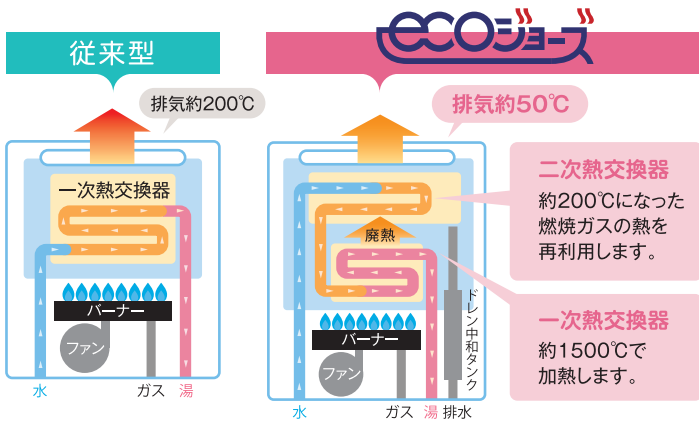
従来型

排気約200℃

一次熱交換器

バーナー

ファン

水

ガス

湯

ecoジョーズ

排気約50℃

廃熱

バーナー

ファン

ドレン中和タンク

水

ガス

湯

排水

二次熱交換器

約200℃になった燃焼ガスの熱を再利用します。

一次熱交換器

約1500℃で加熱します。